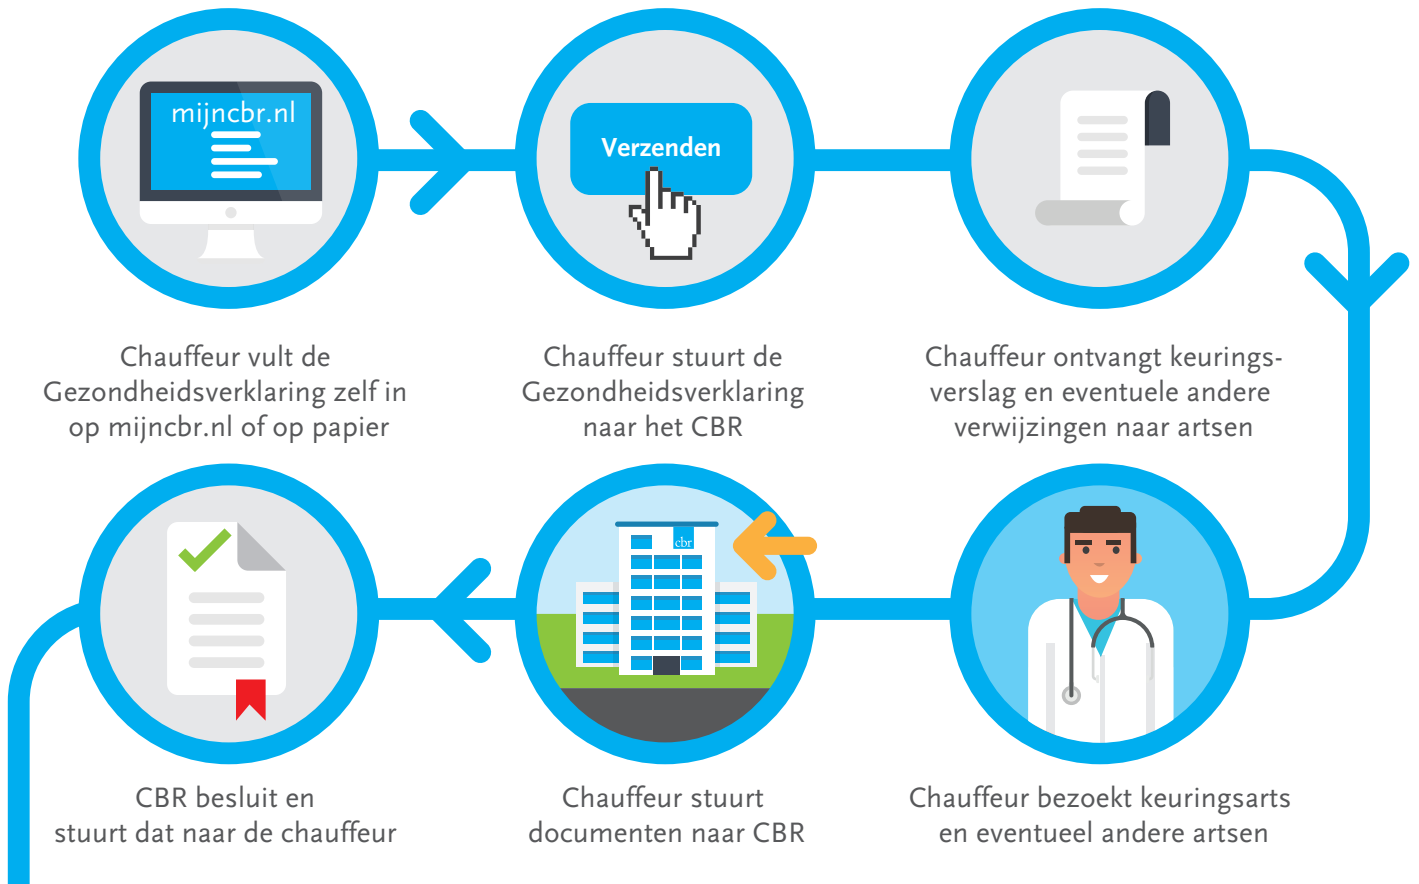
mijncbr.nl

Chauffeur vult de Gezondheidsverklaring zelf in op mijncbr.nl of op papier

Verzenden

Chauffeur stuurt de Gezondheidsverklaring naar het CBR

Chauffeur ontvangt keuringsverslag en eventuele andere verwijzingen naar artsen

Chauffeur bezoekt keuringsarts en eventueel andere artsen

cbr

Chauffeur stuurt documenten naar CBR

CBR besluit en stuurt dat naar de chauffeur